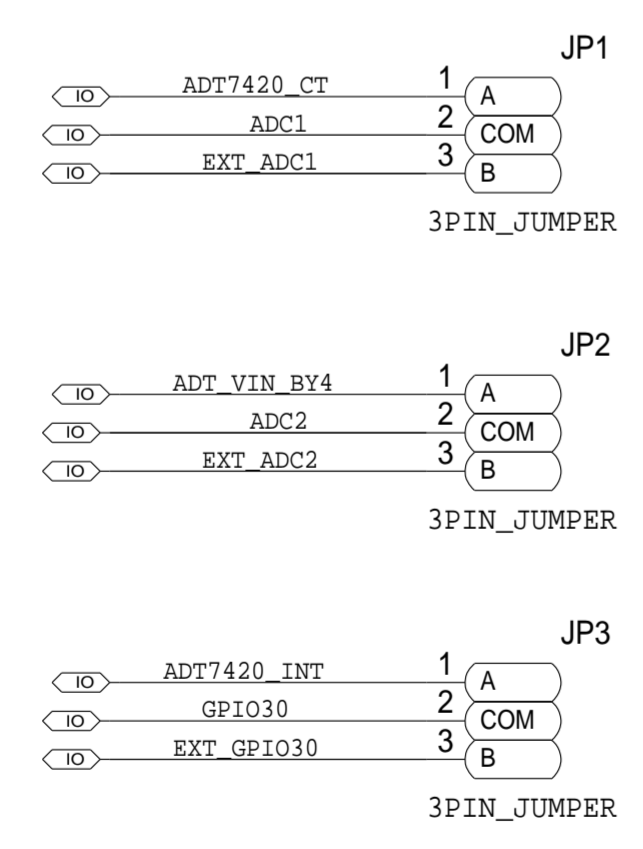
JP1

IO ADT7420_CT 1 A
IO ADC1 2 COM
IO EXT_ADC1 3 B

3PIN_JUMPER

JP2

IO ADT_VIN_BY4 1 A
IO ADC2 2 COM
IO EXT_ADC2 3 B

3PIN_JUMPER

JP3

IO ADT7420_INT 1 A
IO GPIO30 2 COM
IO EXT_GPIO30 3 B

3PIN_JUMPER